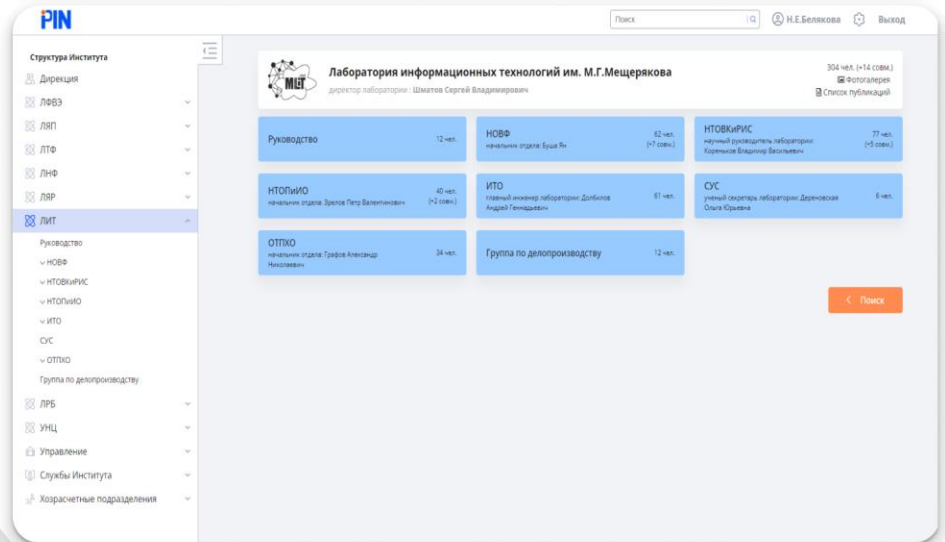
PIN

Поиск

Н.Е.Белякова

Выход

Структура Института

Дирекция

ЛФВЭ

ЛЯП

ЛТФ

ЛНФ

ЛЯР

ЛИТ

Руководство

НОВФ

НТОВКиРИС

НТОПиИО

ИТО

СУС

ОТПХО

Группа по делопроизводству

ЛРБ

УНЦ

Управление

Службы Института

Хозрасчетные подразделения

MLIT

Лаборатория информационных технологий им. М.Г.Мещерякова

директор лаборатории : Шматов Сергей Владимирович

304 чел. (+14 совм.)

Фотогалерея

Список публикаций

Руководство 12 чел.

НОВФ
начальник отдела: Буша Ян
62 чел. (+7 совм.)

НТОВКиРИС
научный руководитель лаборатории: Кореньков Владимир Васильевич
77 чел. (+5 совм.)

НТОПиИО
начальник отдела: Зрелов Петр Валентинович
40 чел. (+2 совм.)

ИТО
главный инженер лаборатории: Долбилов Андрей Геннадьевич
61 чел.

СУС
ученый секретарь лаборатории: Дереновская Ольга Юрьевна
6 чел.

ОТПХО
начальник отдела: Графов Александр Николаевич
34 чел.

Группа по делопроизводству 12 чел.

< Поиск